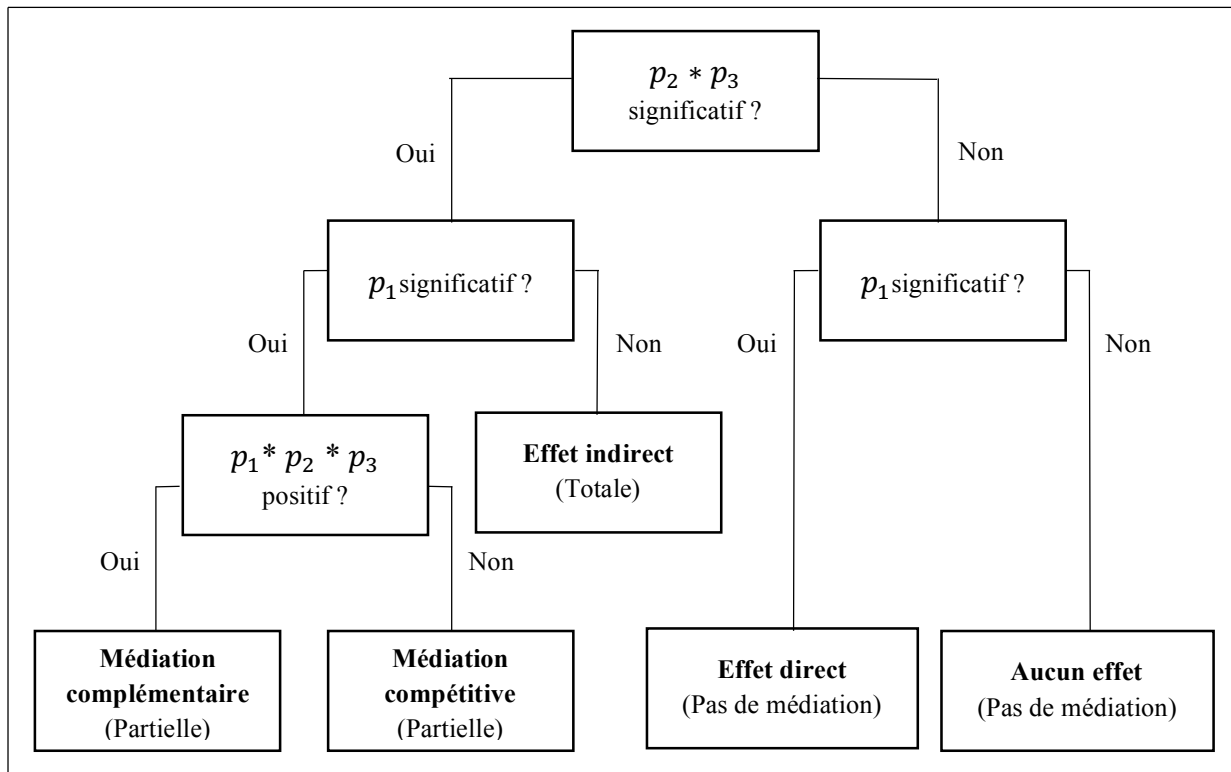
$p_2 * p_3$ significatif ?

Oui

Non

$p_1$ significatif ?

Oui

Non

$p_1$ significatif ?

Oui

Non

$p_1 * p_2 * p_3$ positif ?

Oui

Non

**Effet indirect** (Totale)

**Médiation complémentaire** (Partielle)

**Médiation compétitive** (Partielle)

**Effet direct** (Pas de médiation)

**Aucun effet** (Pas de médiation)